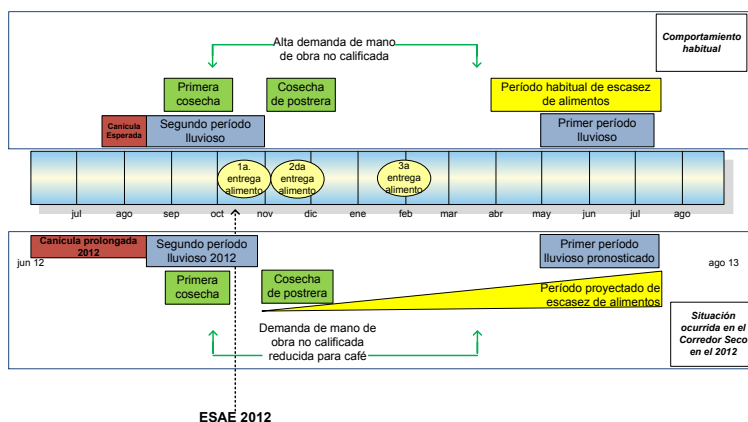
Comportamiento habitual

Alta demanda de mano de obra no calificada

Primera cosecha

Cosecha de postrera

Período habitual de escasez de alimentos

Canícula Esperada

Segundo período lluvioso

Primer período lluvioso

1a. entrega alimento

2da entrega alimento

3a entrega alimento

jul ago sep oct nov dic ene feb mar abr may jun jul ago

Canícula prolongada 2012

jun 12

Segundo período lluvioso 2012

Primer período lluvioso pronosticado

ago 13

Primera cosecha

Cosecha de postrera

Período proyectado de escasez de alimentos

Demanda de mano de obra no calificada reducida para café

Situación ocurrida en el Corredor Seco en el 2012

ESAE 2012